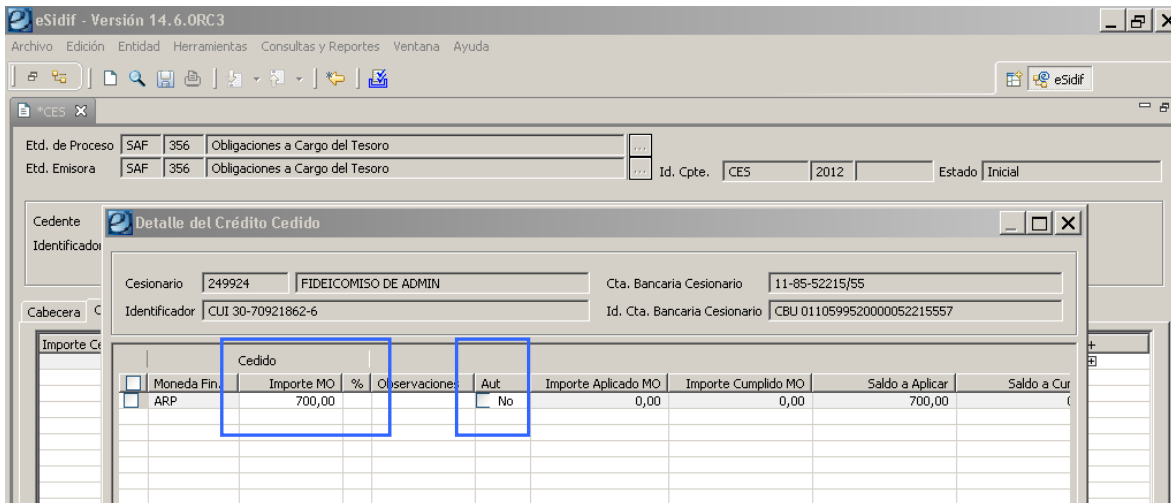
eSidif - Versión 14.6.0RC3

Archivo Edición Entidad Herramientas Consultas y Reportes Ventana Ayuda

eSidif

*CES

Etd. de Proceso SAF 356 Obligaciones a Cargo del Tesoro
Etd. Emisora SAF 356 Obligaciones a Cargo del Tesoro ... Id. Cpte. CES 2012 Estado Inicial

Cedente
Identificador

Cabecera C

Importe Ce

Detalle del Crédito Cedido

Cesionario 249924 FIDEICOMISO DE ADMIN
Cta. Bancaria Cesionario 11-85-52215/55
Identificador CUI 30-70921862-6
Id. Cta. Bancaria Cesionario CBU 0110599520000052215557

| | | Cedido | | | | | | | |
|---|---|---|---|---|---|---|---|---|---|
| | Moneda Fin. | Importe MO | % | Observaciones | Aut | Importe Aplicado MO | Importe Cumplido MO | Saldo a Aplicar | Saldo a Cu |
| | ARP | 700,00 | | | No | 0,00 | 0,00 | 700,00 | ( |